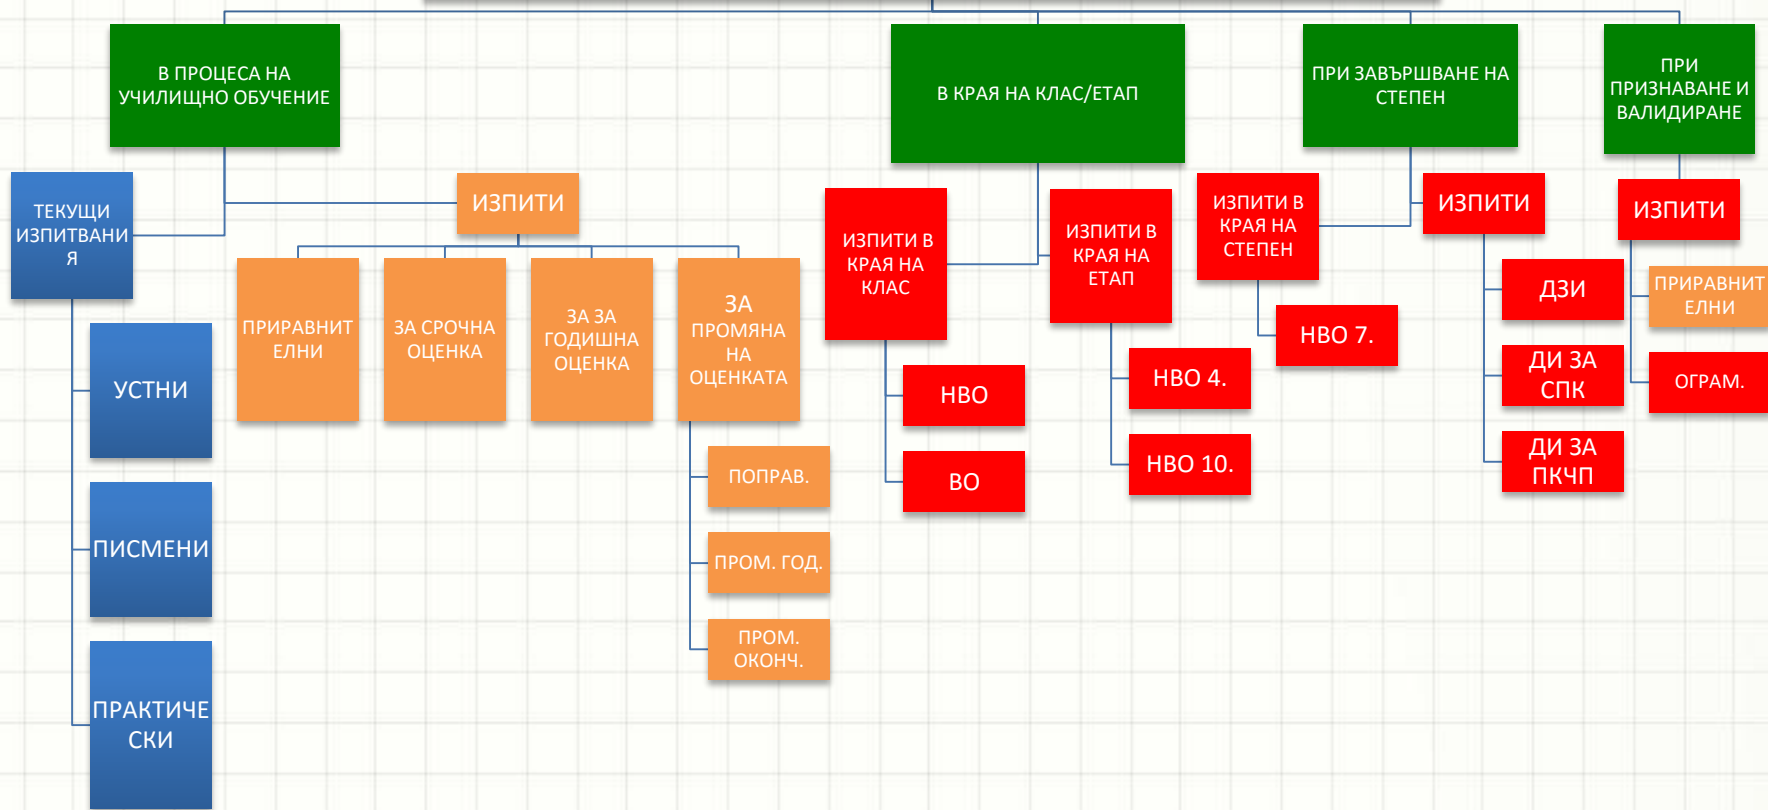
В ПРОЦЕСА НА УЧИЛИЩНО ОБУЧЕНИЕ

ТЕКУЩИ ИЗПИТВАНИЯ

УСТНИ

ПИСМЕНИ

ПРАКТИЧЕСКИ

ИЗПИТИ

ПРИРАВНИТЕЛНИ

ЗА СРОЧНА ОЦЕНКА

ЗА ЗА ГОДИШНА ОЦЕНКА

ЗА ПРОМЯНА НА ОЦЕНКАТА

ПОПРАВ.

ПРОМ. ГОД.

ПРОМ. ОКОНЧ.

В КРАЯ НА КЛАС/ЕТАП

ИЗПИТИ В КРАЯ НА КЛАС

НВО

ВО

ИЗПИТИ В КРАЯ НА ЕТАП

НВО 4.

НВО 10.

ИЗПИТИ В КРАЯ НА СТЕПЕН

НВО 7.

ПРИ ЗАВЪРШВАНЕ НА СТЕПЕН

ИЗПИТИ

ДЗИ

ДИ ЗА СПК

ДИ ЗА ПКЧП

ПРИ ПРИЗНАВАНЕ И ВАЛИДИРАНЕ

ИЗПИТИ

ПРИРАВНИТЕЛНИ

ОГРАМ.